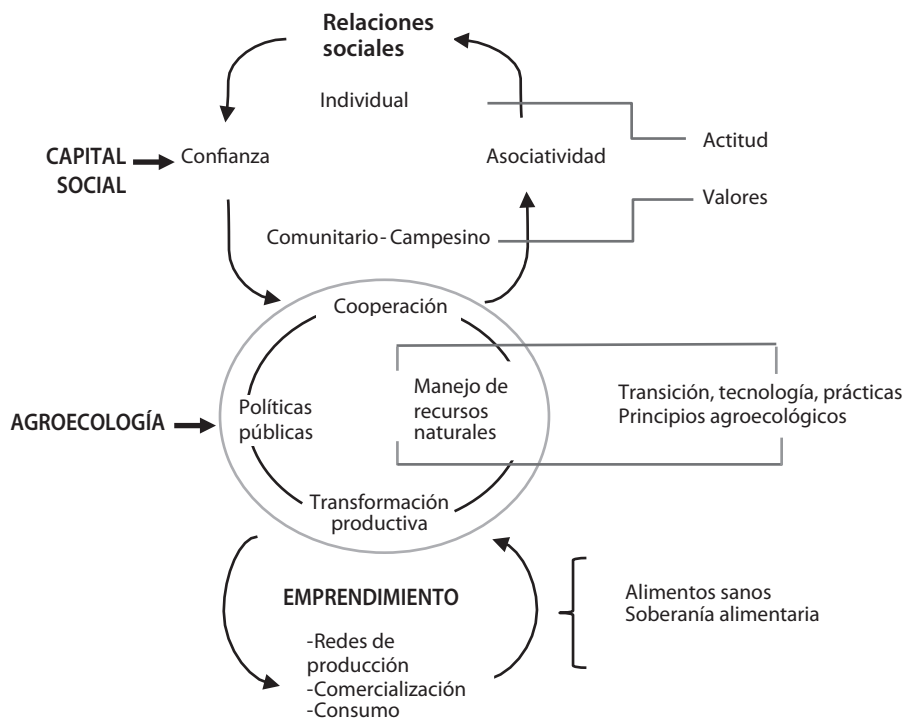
Relaciones sociales

Individual

Actitud

CAPITAL SOCIAL

Confianza

Asociatividad

Valores

Comunitario- Campesino

Cooperación

AGROECOLOGÍA

Políticas públicas

Manejo de recursos naturales

Transición, tecnología, prácticas
Principios agroecológicos

Transformación productiva

EMPRENDIMIENTO

-Redes de producción
-Comercialización
-Consumo

Alimentos sanos
Soberanía alimentaria